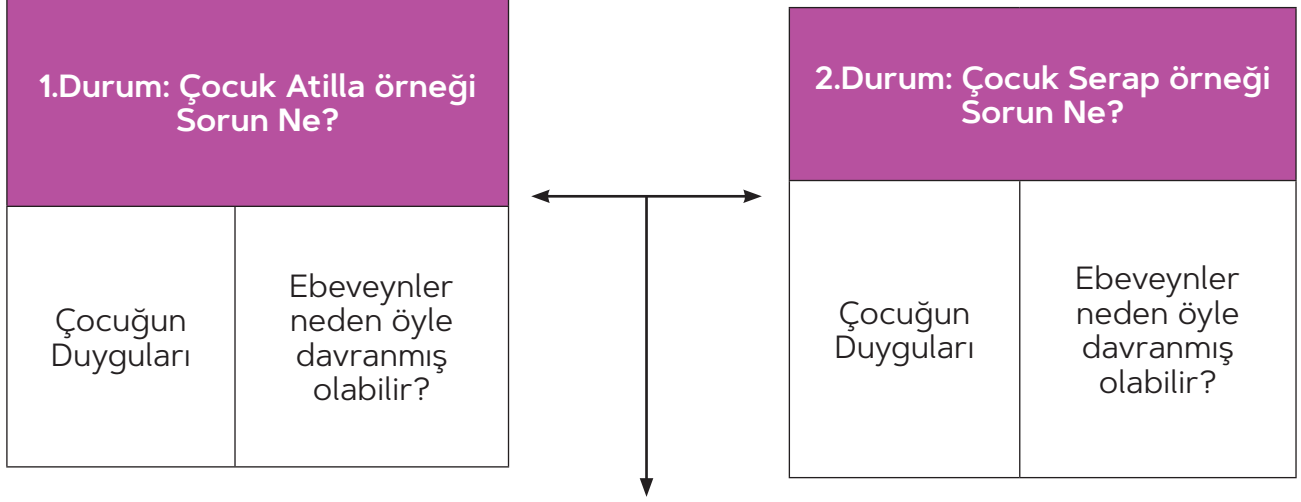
1.Durum: Çocuk Atilla örneği Sorun Ne?

| Çocuğun Duyguları | Ebeveynler neden öyle davranmış olabilir? |
|---|---|

2.Durum: Çocuk Serap örneği Sorun Ne?

| Çocuğun Duyguları | Ebeveynler neden öyle davranmış olabilir? |
|---|---|